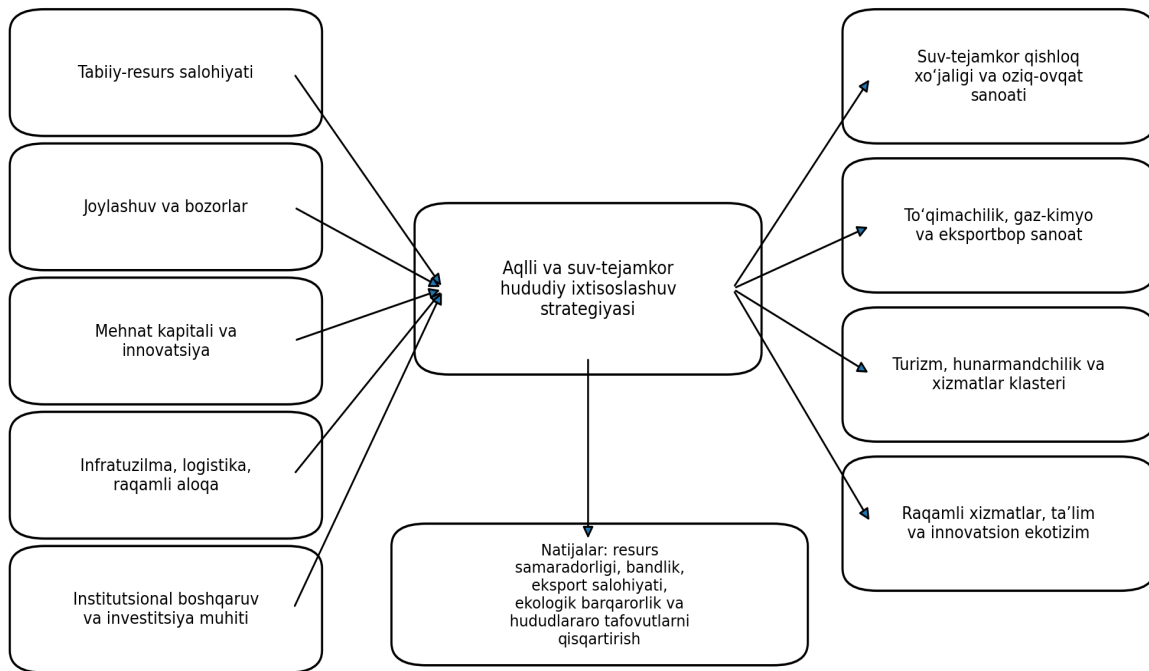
Tabiiy-resurs salohiyati

Joylashuv va bozorlar

Mehnat kapitali va innovatsiya

Infratuzilma, logistika, raqamli aloqa

Institutsional boshqaruv va investitsiya muhiti

Aqlli va suv-tejamkor hududiy ixtisoslashuv strategiyasi

Natijalar: resurs samaradorligi, bandlik, eksport salohiyati, ekologik barqarorlik va hududlararo tafovutlarni qisqartirish

Suv-tejamkor qishloq xo‘jaligi va oziq-ovqat sanoati

To‘qimachilik, gaz-kimyo va eksportbop sanoat

Turizm, hunarmandchilik va xizmatlar klasteri

Raqamli xizmatlar, ta’lim va innovatsion ekotizim